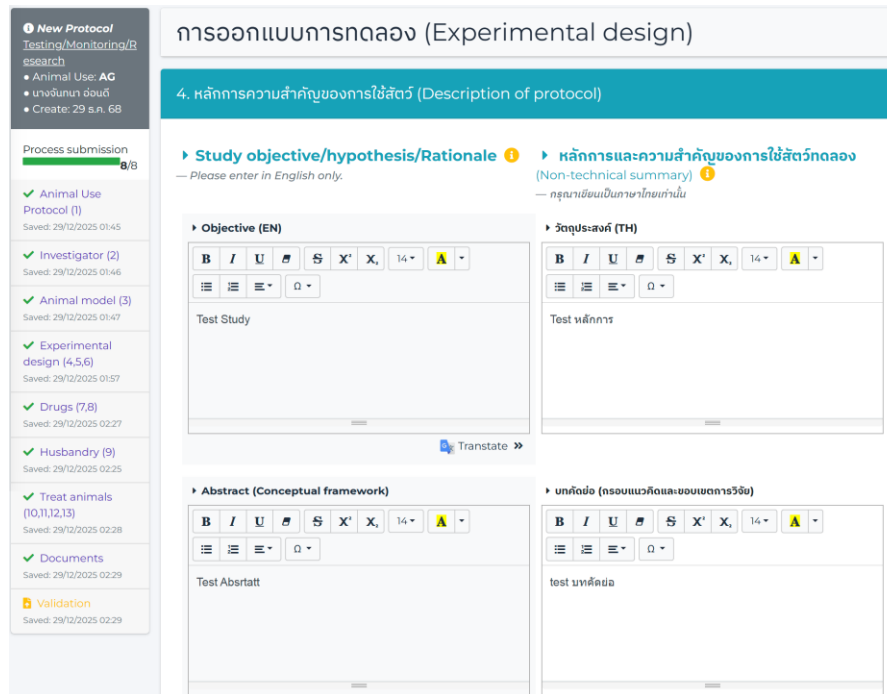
New Protocol
Testing/Monitoring/Research
• Animal Use: AG
• นางจันทนา อ่อนดี
• Create: 29 ธ.ค. 68

Process submission
8/8

Animal Use Protocol (1)
Saved: 29/12/2025 01:45

Investigator (2)
Saved: 29/12/2025 01:46

Animal model (3)
Saved: 29/12/2025 01:47

Experimental design (4,5,6)
Saved: 29/12/2025 01:57

Drugs (7,8)
Saved: 29/12/2025 02:27

Husbandry (9)
Saved: 29/12/2025 02:25

Treat animals (10,11,12,13)
Saved: 29/12/2025 02:28

Documents
Saved: 29/12/2025 02:29

Validation
Saved: 29/12/2025 02:29

การออกแบบการทดลอง (Experimental design)

4. หลักการความสำคัญของการใช้สัตว์ (Description of protocol)

Study objective/hypothesis/Rationale
— Please enter in English only.

หลักการและความสำคัญของการใช้สัตว์ทดลอง (Non-technical summary)
— กรุณาเขียนเป็นภาษาไทยเท่านั้น

Objective (EN)
B I U S X² X₂ 14 A Ω
Test Study

วัตถุประสงค์ (TH)
B I U S X² X₂ 14 A Ω
Test หลักการ

Translate »

Abstract (Conceptual framework)
B I U S X² X₂ 14 A Ω
Test Absrtatt

บทคัดย่อ (กรอบแนวคิดและขอบเขตการวิจัย)
B I U S X² X₂ 14 A Ω
test บทคัดย่อ